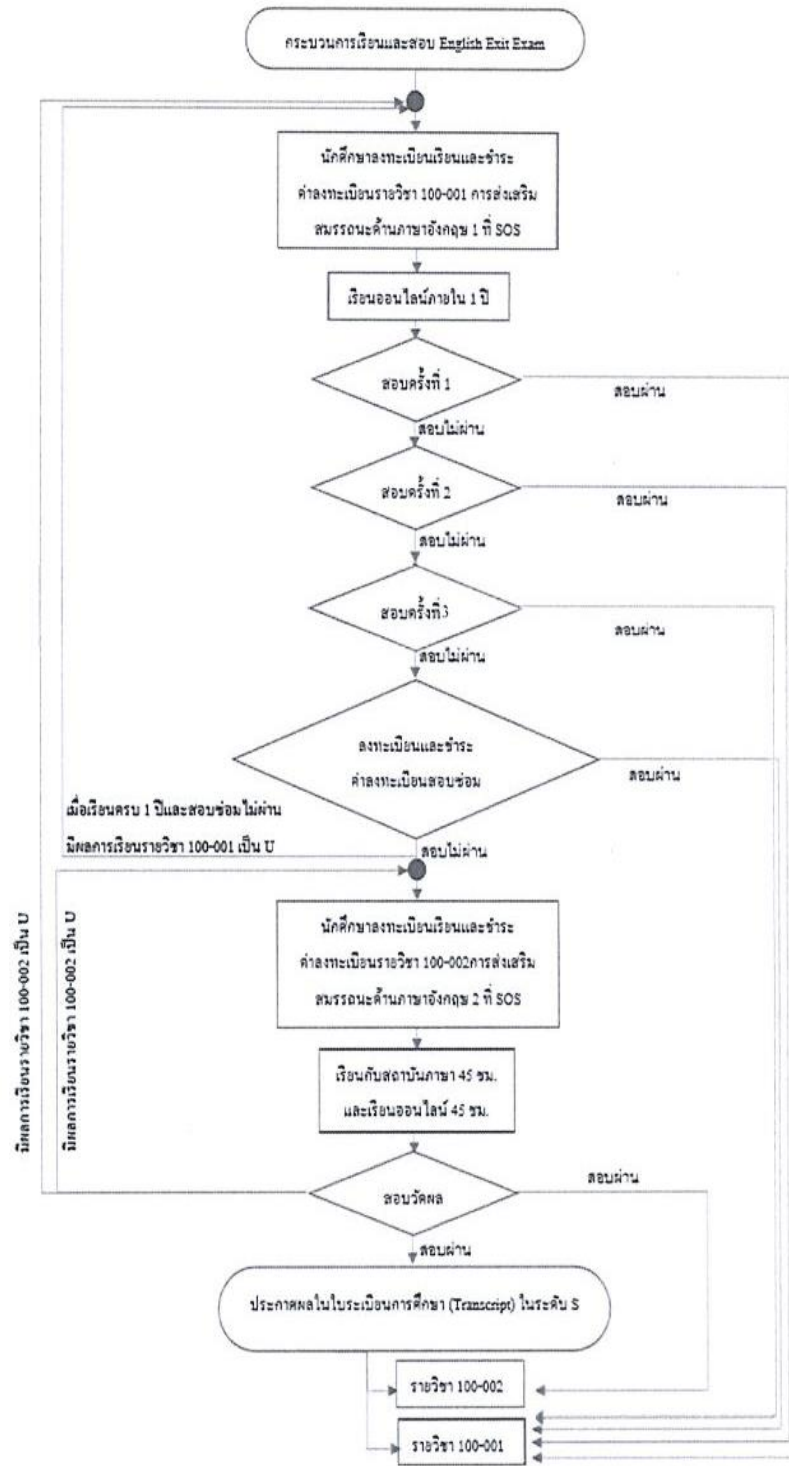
กระบวนการเรียนและสอบ English Exit Exam

นักศึกษาลงทะเบียนเรียนและชำระค่าลงทะเบียนรายวิชา 100-001 การส่งเสริมสมรรถนะด้านภาษาอังกฤษ 1 ที่ SOS

เรียนออนไลน์ภายใน 1 ปี

สอบครั้งที่ 1

สอบผ่าน

สอบไม่ผ่าน

สอบครั้งที่ 2

สอบผ่าน

สอบไม่ผ่าน

สอบครั้งที่ 3

สอบผ่าน

สอบไม่ผ่าน

ลงทะเบียนและชำระค่าลงทะเบียนสอบซ่อม

สอบผ่าน

เมื่อเรียนครบ 1 ปีและสอบซ่อมไม่ผ่าน มีผลการเรียนรายวิชา 100-001 เป็น U

สอบไม่ผ่าน

มีผลการเรียนรายวิชา 100-002 เป็น U

มีผลการเรียนรายวิชา 100-002 เป็น U

นักศึกษาลงทะเบียนเรียนและชำระค่าลงทะเบียนรายวิชา 100-002การส่งเสริมสมรรถนะด้านภาษาอังกฤษ 2 ที่ SOS

เรียนกับสถาบันภาษา 45 ชม. และเรียนออนไลน์ 45 ชม.

สอบวัดผล

สอบผ่าน

สอบผ่าน

ประกาศผลในใบระเบียนการศึกษา (Transcript) ในระดับ S

รายวิชา 100-002

รายวิชา 100-001